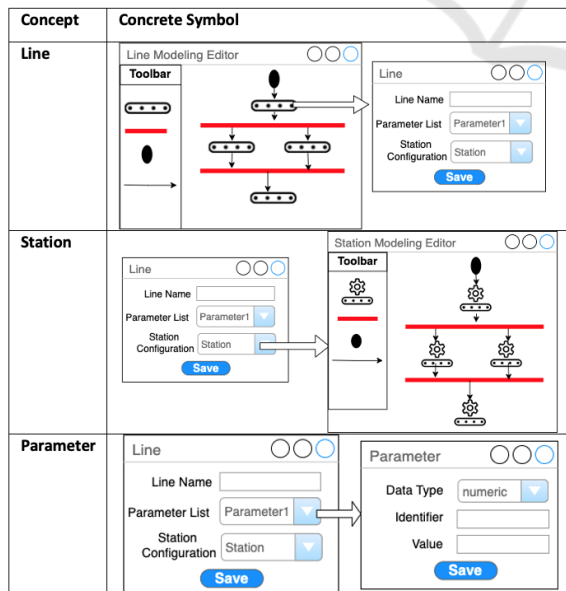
| Concept | Concrete Symbol |
|---|---|
| Line | Line Modeling Editor<br>Toolbar<br>Line<br>Line Name<br>Parameter List Parameter1<br>Station Configuration Station<br>Save |
| Station | Line<br>Line Name<br>Parameter List Parameter1<br>Station Configuration Station<br>Save<br>Station Modeling Editor<br>Toolbar |
| Parameter | Line<br>Line Name<br>Parameter List Parameter1<br>Station Configuration Station<br>Save<br>Parameter<br>Data Type numeric<br>Identifier<br>Value<br>Save |